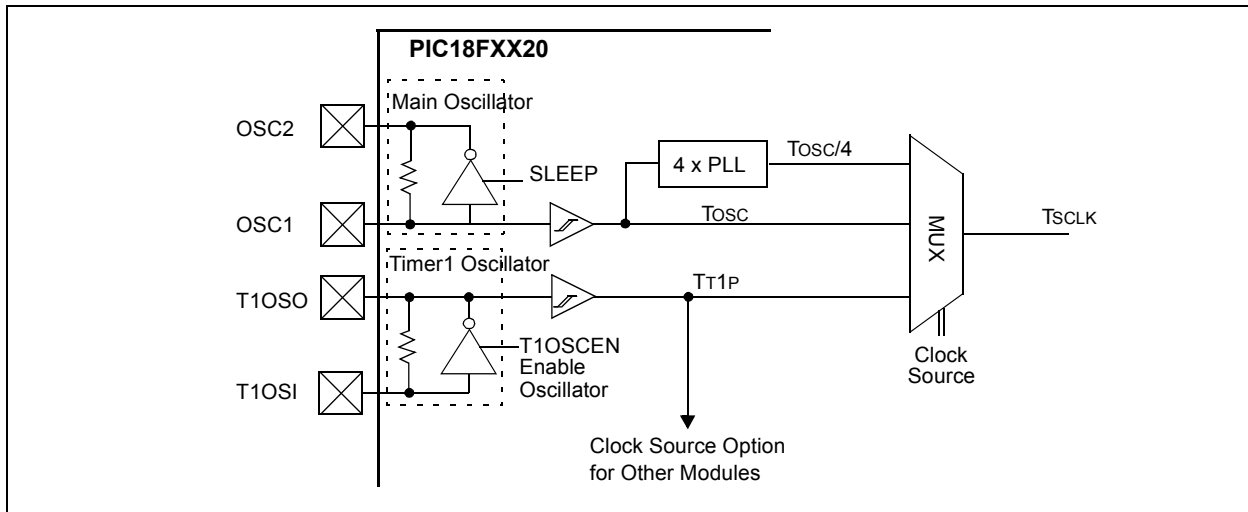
PIC18FXX20

Main Oscillator

OSC2

SLEEP

4 x PLL

TOSC/4

OSC1

TOSC

MUX

TSCLK

Timer1 Oscillator

T1OSO

TT1P

T1OSCEN
Enable
Oscillator

T1OSI

Clock
Source

Clock Source Option
for Other Modules